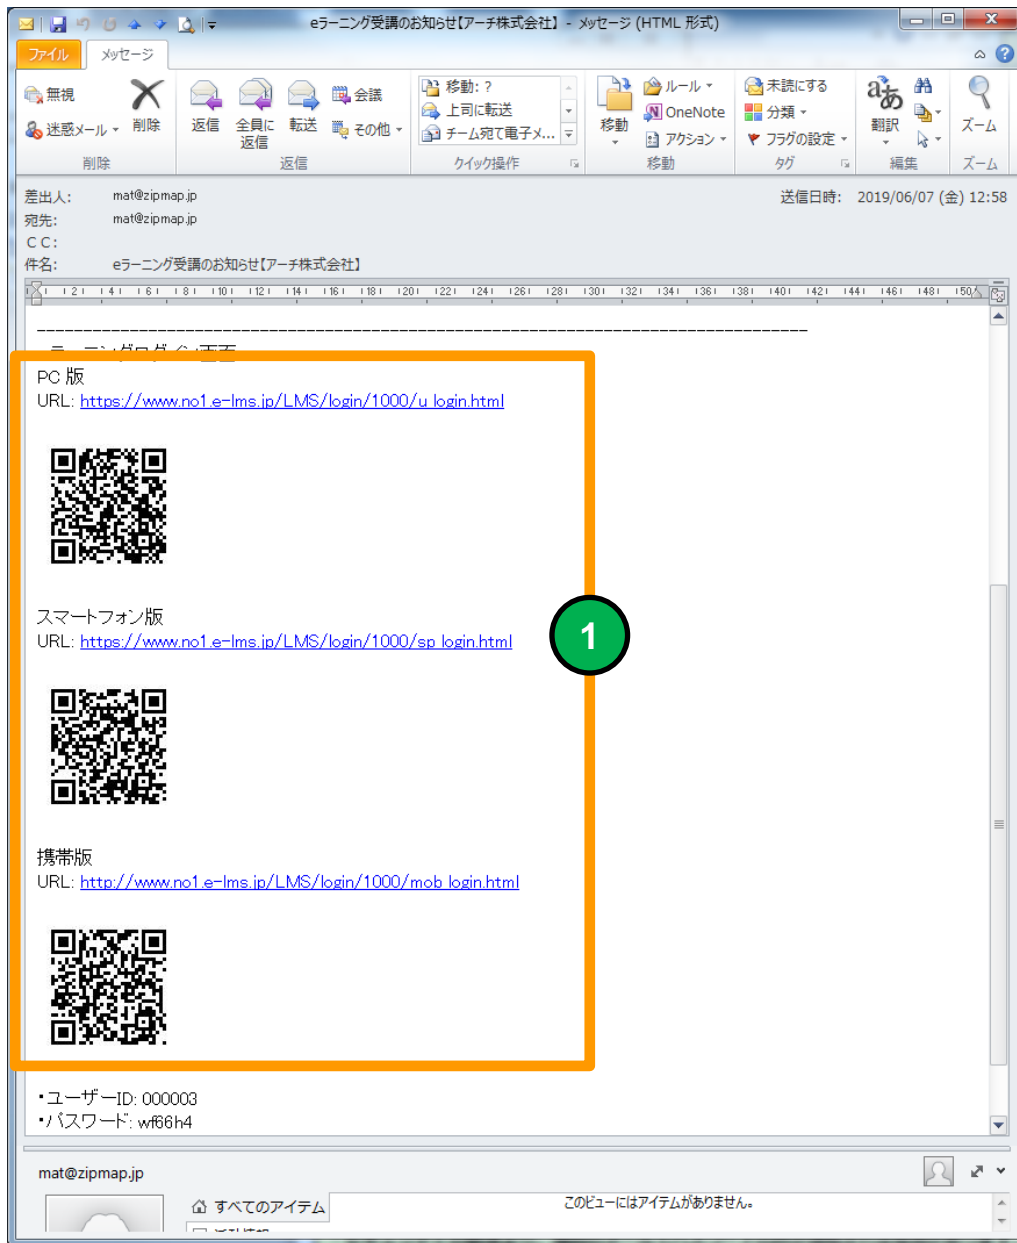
eラーニング受講のお知らせ【アーチ株式会社】 - メッセージ (HTML 形式)

ファイル　メッセージ

無視　迷惑メール　削除　削除
返信　全員に返信　転送　会議　その他　返信
移動: ?　上司に転送　チーム宛て電子メ...　クイック操作
移動　ルール　OneNote　アクション　移動
未読にする　分類　フラグの設定　タグ
翻訳　編集
ズーム　ズーム

差出人:　mat@zipmap.jp　送信日時:　2019/06/07 (金) 12:58
宛先:　mat@zipmap.jp
CC:
件名:　eラーニング受講のお知らせ【アーチ株式会社】

2 4 6 8 10 12 14 16 18 20 22 24 26 28 30 32 34 36 38 40 42 44 46 48 50

-------------------------------------------------------------------------------------

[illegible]

PC 版
URL: https://www.no1.e-lms.jp/LMS/login/1000/u_login.html

スマートフォン版
URL: https://www.no1.e-lms.jp/LMS/login/1000/sp_login.html

携帯版
URL: http://www.no1.e-lms.jp/LMS/login/1000/mob_login.html

1

・ユーザーID: 000003
・パスワード: wf66h4

mat@zipmap.jp
すべてのアイテム
このビューにはアイテムがありません。
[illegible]